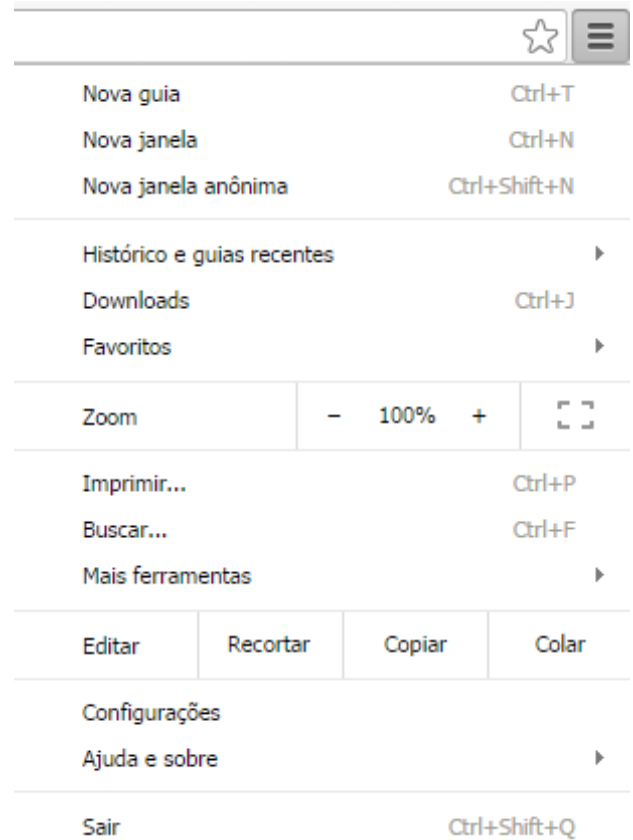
Nova guia Ctrl+T
Nova janela Ctrl+N
Nova janela anônima Ctrl+Shift+N

Histórico e guias recentes
Downloads Ctrl+J
Favoritos

Zoom − 100% +

Imprimir... Ctrl+P
Buscar... Ctrl+F
Mais ferramentas

Editar Recortar Copiar Colar

Configurações
Ajuda e sobre

Sair Ctrl+Shift+Q